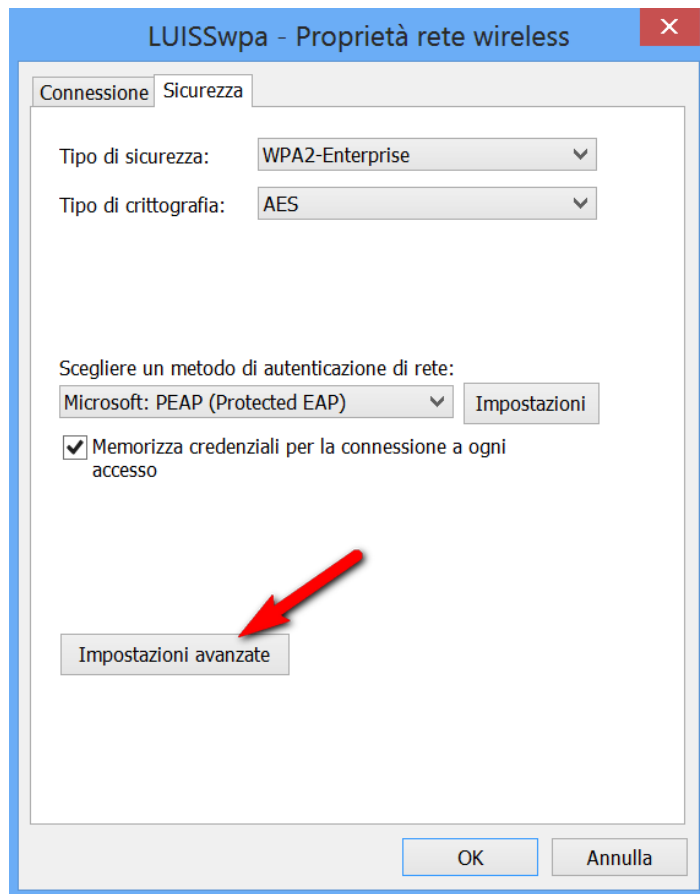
LUISSwpa - Proprietà rete wireless

Connessione Sicurezza

Tipo di sicurezza: WPA2-Enterprise

Tipo di crittografia: AES

Scegliere un metodo di autenticazione di rete:

Microsoft: PEAP (Protected EAP)

Impostazioni

Memorizza credenziali per la connessione a ogni accesso

Impostazioni avanzate

OK

Annulla